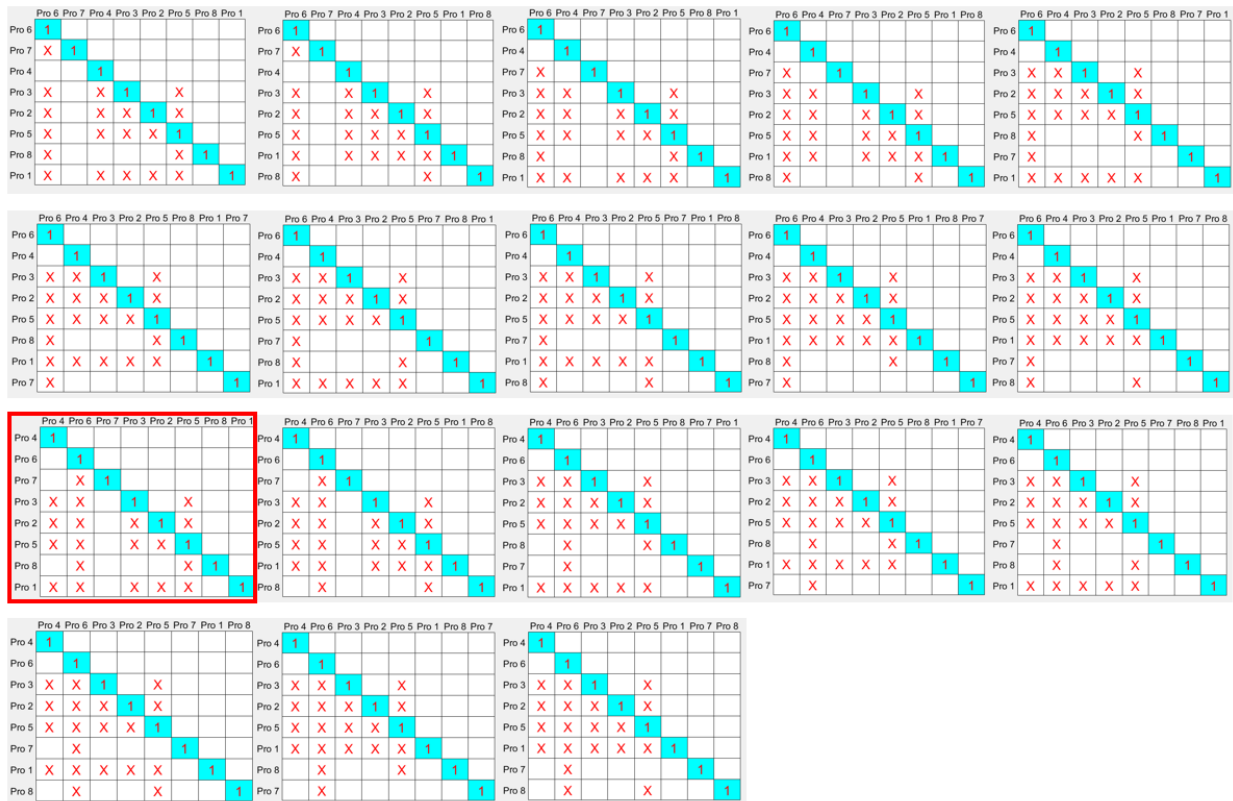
|  | Pro 6 | Pro 7 | Pro 4 | Pro 3 | Pro 2 | Pro 5 | Pro 8 | Pro 1 |
|---|---|---|---|---|---|---|---|---|
| Pro 6 | 1 |  |  |  |  |  |  |  |
| Pro 7 | X | 1 |  |  |  |  |  |  |
| Pro 4 |  |  | 1 |  |  |  |  |  |
| Pro 3 | X |  | X | 1 |  | X |  |  |
| Pro 2 | X |  | X | X | 1 | X |  |  |
| Pro 5 | X |  | X | X | X | 1 |  |  |
| Pro 8 | X |  |  |  |  | X | 1 |  |
| Pro 1 | X |  | X | X | X | X |  | 1 |

|  | Pro 6 | Pro 7 | Pro 4 | Pro 3 | Pro 2 | Pro 5 | Pro 1 | Pro 8 |
|---|---|---|---|---|---|---|---|---|
| Pro 6 | 1 |  |  |  |  |  |  |  |
| Pro 7 | X | 1 |  |  |  |  |  |  |
| Pro 4 |  |  | 1 |  |  |  |  |  |
| Pro 3 | X |  | X | 1 |  | X |  |  |
| Pro 2 | X |  | X | X | 1 | X |  |  |
| Pro 5 | X |  | X | X | X | 1 |  |  |
| Pro 1 | X |  | X | X | X | X | 1 |  |
| Pro 8 | X |  |  |  |  | X |  | 1 |

|  | Pro 6 | Pro 4 | Pro 7 | Pro 3 | Pro 2 | Pro 5 | Pro 8 | Pro 1 |
|---|---|---|---|---|---|---|---|---|
| Pro 6 | 1 |  |  |  |  |  |  |  |
| Pro 4 |  | 1 |  |  |  |  |  |  |
| Pro 7 | X |  | 1 |  |  |  |  |  |
| Pro 3 | X | X |  | 1 |  | X |  |  |
| Pro 2 | X | X |  | X | 1 | X |  |  |
| Pro 5 | X | X |  | X | X | 1 |  |  |
| Pro 8 | X |  |  |  |  | X | 1 |  |
| Pro 1 | X | X |  | X | X | X |  | 1 |

|  | Pro 6 | Pro 4 | Pro 7 | Pro 3 | Pro 2 | Pro 5 | Pro 1 | Pro 8 |
|---|---|---|---|---|---|---|---|---|
| Pro 6 | 1 |  |  |  |  |  |  |  |
| Pro 4 |  | 1 |  |  |  |  |  |  |
| Pro 7 | X |  | 1 |  |  |  |  |  |
| Pro 3 | X | X |  | 1 |  | X |  |  |
| Pro 2 | X | X |  | X | 1 | X |  |  |
| Pro 5 | X | X |  | X | X | 1 |  |  |
| Pro 1 | X | X |  | X | X | X | 1 |  |
| Pro 8 | X |  |  |  |  | X |  | 1 |

|  | Pro 6 | Pro 4 | Pro 3 | Pro 2 | Pro 5 | Pro 8 | Pro 7 | Pro 1 |
|---|---|---|---|---|---|---|---|---|
| Pro 6 | 1 |  |  |  |  |  |  |  |
| Pro 4 |  | 1 |  |  |  |  |  |  |
| Pro 3 | X | X | 1 |  | X |  |  |  |
| Pro 2 | X | X | X | 1 | X |  |  |  |
| Pro 5 | X | X | X | X | 1 |  |  |  |
| Pro 8 | X |  |  |  | X | 1 |  |  |
| Pro 7 | X |  |  |  |  |  | 1 |  |
| Pro 1 | X | X | X | X | X |  |  | 1 |

|  | Pro 6 | Pro 4 | Pro 3 | Pro 2 | Pro 5 | Pro 8 | Pro 1 | Pro 7 |
|---|---|---|---|---|---|---|---|---|
| Pro 6 | 1 |  |  |  |  |  |  |  |
| Pro 4 |  | 1 |  |  |  |  |  |  |
| Pro 3 | X | X | 1 |  | X |  |  |  |
| Pro 2 | X | X | X | 1 | X |  |  |  |
| Pro 5 | X | X | X | X | 1 |  |  |  |
| Pro 8 | X |  |  |  | X | 1 |  |  |
| Pro 1 | X | X | X | X | X |  | 1 |  |
| Pro 7 | X |  |  |  |  |  |  | 1 |

|  | Pro 6 | Pro 4 | Pro 3 | Pro 2 | Pro 5 | Pro 7 | Pro 8 | Pro 1 |
|---|---|---|---|---|---|---|---|---|
| Pro 6 | 1 |  |  |  |  |  |  |  |
| Pro 4 |  | 1 |  |  |  |  |  |  |
| Pro 3 | X | X | 1 |  | X |  |  |  |
| Pro 2 | X | X | X | 1 | X |  |  |  |
| Pro 5 | X | X | X | X | 1 |  |  |  |
| Pro 7 | X |  |  |  |  | 1 |  |  |
| Pro 8 | X |  |  |  | X |  | 1 |  |
| Pro 1 | X | X | X | X | X |  |  | 1 |

|  | Pro 6 | Pro 4 | Pro 3 | Pro 2 | Pro 5 | Pro 7 | Pro 1 | Pro 8 |
|---|---|---|---|---|---|---|---|---|
| Pro 6 | 1 |  |  |  |  |  |  |  |
| Pro 4 |  | 1 |  |  |  |  |  |  |
| Pro 3 | X | X | 1 |  | X |  |  |  |
| Pro 2 | X | X | X | 1 | X |  |  |  |
| Pro 5 | X | X | X | X | 1 |  |  |  |
| Pro 7 | X |  |  |  |  | 1 |  |  |
| Pro 1 | X | X | X | X | X |  | 1 |  |
| Pro 8 | X |  |  |  | X |  |  | 1 |

|  | Pro 6 | Pro 4 | Pro 3 | Pro 2 | Pro 5 | Pro 1 | Pro 8 | Pro 7 |
|---|---|---|---|---|---|---|---|---|
| Pro 6 | 1 |  |  |  |  |  |  |  |
| Pro 4 |  | 1 |  |  |  |  |  |  |
| Pro 3 | X | X | 1 |  | X |  |  |  |
| Pro 2 | X | X | X | 1 | X |  |  |  |
| Pro 5 | X | X | X | X | 1 |  |  |  |
| Pro 1 | X | X | X | X | X | 1 |  |  |
| Pro 8 | X |  |  |  | X |  | 1 |  |
| Pro 7 | X |  |  |  |  |  |  | 1 |

|  | Pro 6 | Pro 4 | Pro 3 | Pro 2 | Pro 5 | Pro 1 | Pro 7 | Pro 8 |
|---|---|---|---|---|---|---|---|---|
| Pro 6 | 1 |  |  |  |  |  |  |  |
| Pro 4 |  | 1 |  |  |  |  |  |  |
| Pro 3 | X | X | 1 |  | X |  |  |  |
| Pro 2 | X | X | X | 1 | X |  |  |  |
| Pro 5 | X | X | X | X | 1 |  |  |  |
| Pro 1 | X | X | X | X | X | 1 |  |  |
| Pro 7 | X |  |  |  |  |  | 1 |  |
| Pro 8 | X |  |  |  | X |  |  | 1 |

|  | Pro 4 | Pro 6 | Pro 7 | Pro 3 | Pro 2 | Pro 5 | Pro 8 | Pro 1 |
|---|---|---|---|---|---|---|---|---|
| Pro 4 | 1 |  |  |  |  |  |  |  |
| Pro 6 |  | 1 |  |  |  |  |  |  |
| Pro 7 |  | X | 1 |  |  |  |  |  |
| Pro 3 | X | X |  | 1 |  | X |  |  |
| Pro 2 | X | X |  | X | 1 | X |  |  |
| Pro 5 | X | X |  | X | X | 1 |  |  |
| Pro 8 |  | X |  |  |  | X | 1 |  |
| Pro 1 | X | X |  | X | X | X |  | 1 |

|  | Pro 4 | Pro 6 | Pro 7 | Pro 3 | Pro 2 | Pro 5 | Pro 1 | Pro 8 |
|---|---|---|---|---|---|---|---|---|
| Pro 4 | 1 |  |  |  |  |  |  |  |
| Pro 6 |  | 1 |  |  |  |  |  |  |
| Pro 7 |  | X | 1 |  |  |  |  |  |
| Pro 3 | X | X |  | 1 |  | X |  |  |
| Pro 2 | X | X |  | X | 1 | X |  |  |
| Pro 5 | X | X |  | X | X | 1 |  |  |
| Pro 1 | X | X |  | X | X | X | 1 |  |
| Pro 8 |  | X |  |  |  | X |  | 1 |

|  | Pro 4 | Pro 6 | Pro 3 | Pro 2 | Pro 5 | Pro 8 | Pro 7 | Pro 1 |
|---|---|---|---|---|---|---|---|---|
| Pro 4 | 1 |  |  |  |  |  |  |  |
| Pro 6 |  | 1 |  |  |  |  |  |  |
| Pro 3 | X | X | 1 |  | X |  |  |  |
| Pro 2 | X | X | X | 1 | X |  |  |  |
| Pro 5 | X | X | X | X | 1 |  |  |  |
| Pro 8 |  | X |  |  | X | 1 |  |  |
| Pro 7 |  | X |  |  |  |  | 1 |  |
| Pro 1 | X | X | X | X | X |  |  | 1 |

|  | Pro 4 | Pro 6 | Pro 3 | Pro 2 | Pro 5 | Pro 8 | Pro 1 | Pro 7 |
|---|---|---|---|---|---|---|---|---|
| Pro 4 | 1 |  |  |  |  |  |  |  |
| Pro 6 |  | 1 |  |  |  |  |  |  |
| Pro 3 | X | X | 1 |  | X |  |  |  |
| Pro 2 | X | X | X | 1 | X |  |  |  |
| Pro 5 | X | X | X | X | 1 |  |  |  |
| Pro 8 |  | X |  |  | X | 1 |  |  |
| Pro 1 | X | X | X | X | X |  | 1 |  |
| Pro 7 |  | X |  |  |  |  |  | 1 |

|  | Pro 4 | Pro 6 | Pro 3 | Pro 2 | Pro 5 | Pro 7 | Pro 8 | Pro 1 |
|---|---|---|---|---|---|---|---|---|
| Pro 4 | 1 |  |  |  |  |  |  |  |
| Pro 6 |  | 1 |  |  |  |  |  |  |
| Pro 3 | X | X | 1 |  | X |  |  |  |
| Pro 2 | X | X | X | 1 | X |  |  |  |
| Pro 5 | X | X | X | X | 1 |  |  |  |
| Pro 7 |  | X |  |  |  | 1 |  |  |
| Pro 8 |  | X |  |  | X |  | 1 |  |
| Pro 1 | X | X | X | X | X |  |  | 1 |

|  | Pro 4 | Pro 6 | Pro 3 | Pro 2 | Pro 5 | Pro 7 | Pro 1 | Pro 8 |
|---|---|---|---|---|---|---|---|---|
| Pro 4 | 1 |  |  |  |  |  |  |  |
| Pro 6 |  | 1 |  |  |  |  |  |  |
| Pro 3 | X | X | 1 |  | X |  |  |  |
| Pro 2 | X | X | X | 1 | X |  |  |  |
| Pro 5 | X | X | X | X | 1 |  |  |  |
| Pro 7 |  | X |  |  |  | 1 |  |  |
| Pro 1 | X | X | X | X | X |  | 1 |  |
| Pro 8 |  | X |  |  | X |  |  | 1 |

|  | Pro 4 | Pro 6 | Pro 3 | Pro 2 | Pro 5 | Pro 1 | Pro 8 | Pro 7 |
|---|---|---|---|---|---|---|---|---|
| Pro 4 | 1 |  |  |  |  |  |  |  |
| Pro 6 |  | 1 |  |  |  |  |  |  |
| Pro 3 | X | X | 1 |  | X |  |  |  |
| Pro 2 | X | X | X | 1 | X |  |  |  |
| Pro 5 | X | X | X | X | 1 |  |  |  |
| Pro 1 | X | X | X | X | X | 1 |  |  |
| Pro 8 |  | X |  |  | X |  | 1 |  |
| Pro 7 |  | X |  |  |  |  |  | 1 |

|  | Pro 4 | Pro 6 | Pro 3 | Pro 2 | Pro 5 | Pro 1 | Pro 7 | Pro 8 |
|---|---|---|---|---|---|---|---|---|
| Pro 4 | 1 |  |  |  |  |  |  |  |
| Pro 6 |  | 1 |  |  |  |  |  |  |
| Pro 3 | X | X | 1 |  | X |  |  |  |
| Pro 2 | X | X | X | 1 | X |  |  |  |
| Pro 5 | X | X | X | X | 1 |  |  |  |
| Pro 1 | X | X | X | X | X | 1 |  |  |
| Pro 7 |  | X |  |  |  |  | 1 |  |
| Pro 8 |  | X |  |  | X |  |  | 1 |